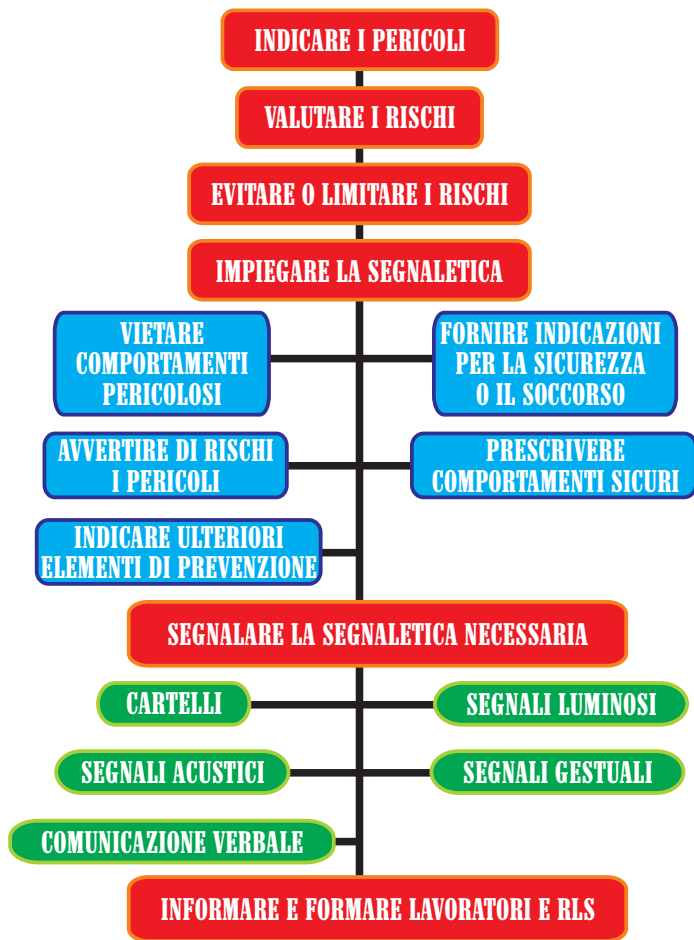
INDICARE I PERICOLI

VALUTARE I RISCHI

EVITARE O LIMITARE I RISCHI

IMPIEGARE LA SEGNALETICA

VIETARE COMPORTAMENTI PERICOLOSI

FORNIRE INDICAZIONI PER LA SICUREZZA O IL SOCCORSO

AVVERTIRE DI RISCHI I PERICOLI

PRESCRIVERE COMPORTAMENTI SICURI

INDICARE ULTERIORI ELEMENTI DI PREVENZIONE

SEGNALARE LA SEGNALETICA NECESSARIA

CARTELLI

SEGNALI LUMINOSI

SEGNALI ACUSTICI

SEGNALI GESTUALI

COMUNICAZIONE VERBALE

INFORMARE E FORMARE LAVORATORI E RLS